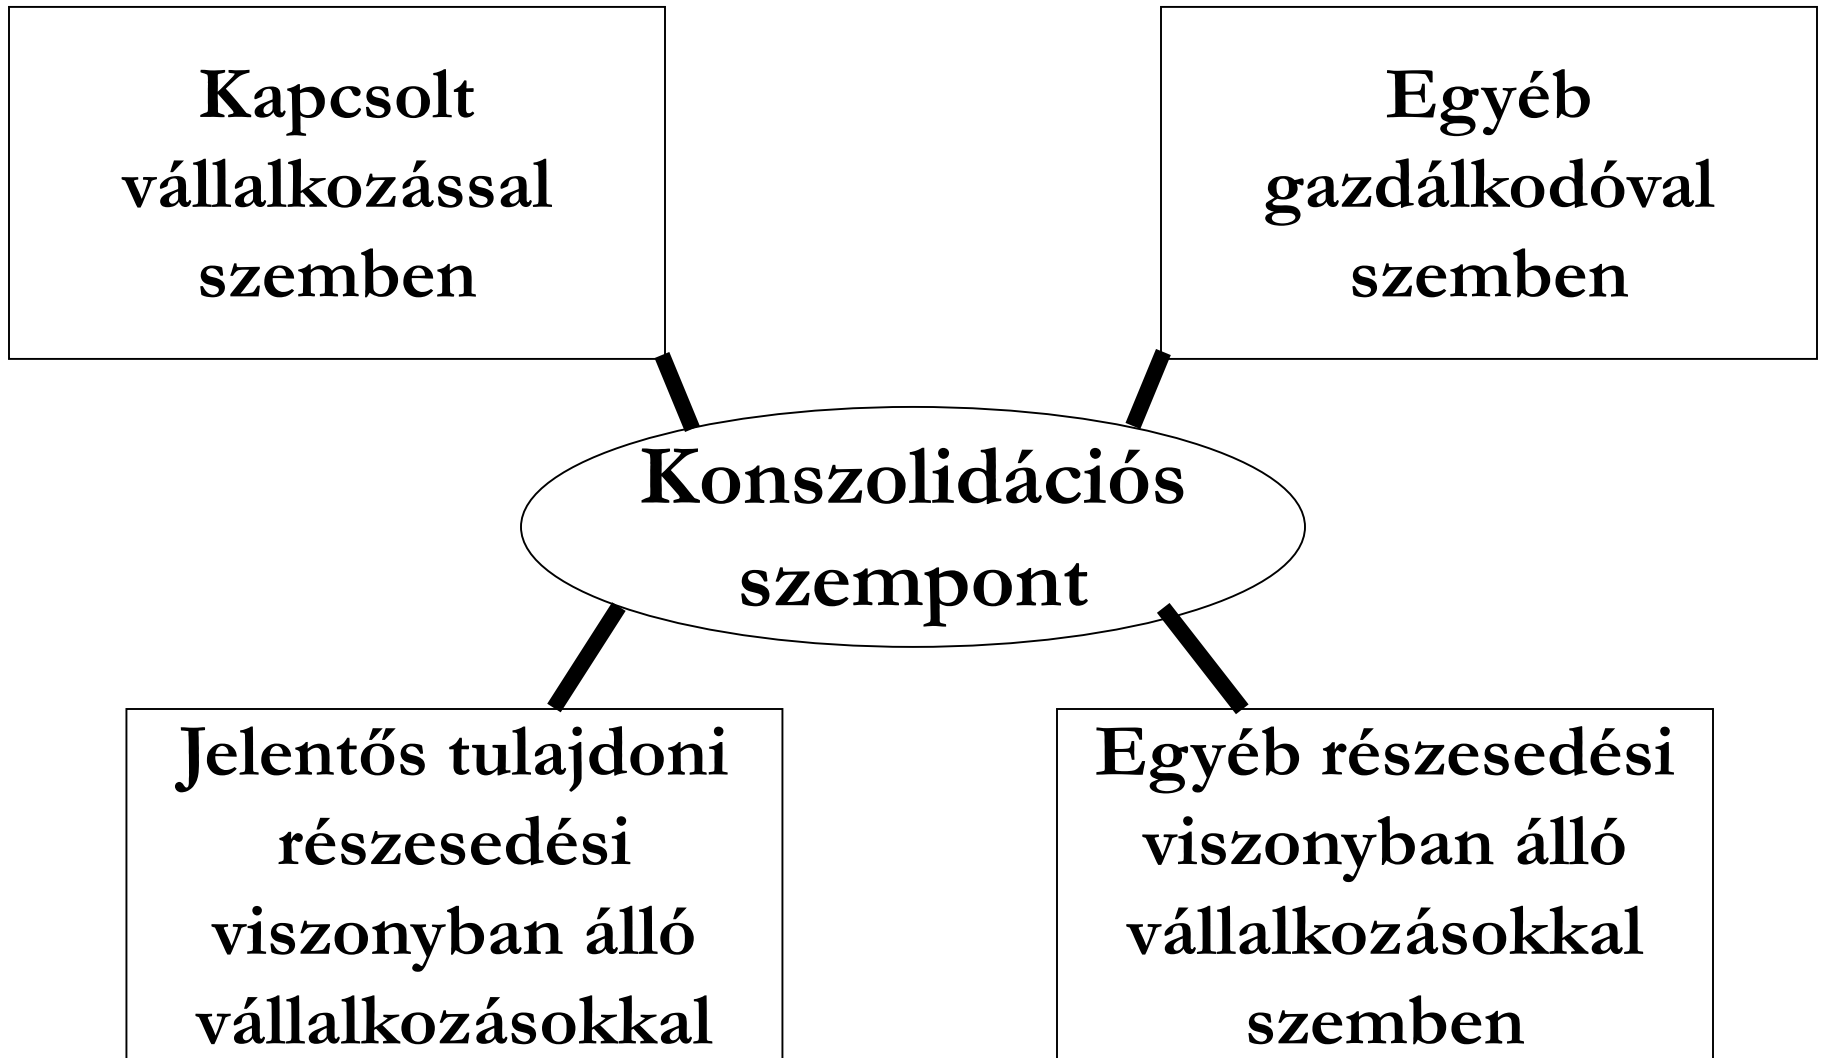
Kapcsolt vállalkozással szemben

Egyéb gazdálkodóval szemben

Konszolidációs szempont

Jelentős tulajdoni részesedési viszonyban álló vállalkozásokkal

Egyéb részesedési viszonyban álló vállalkozásokkal szemben